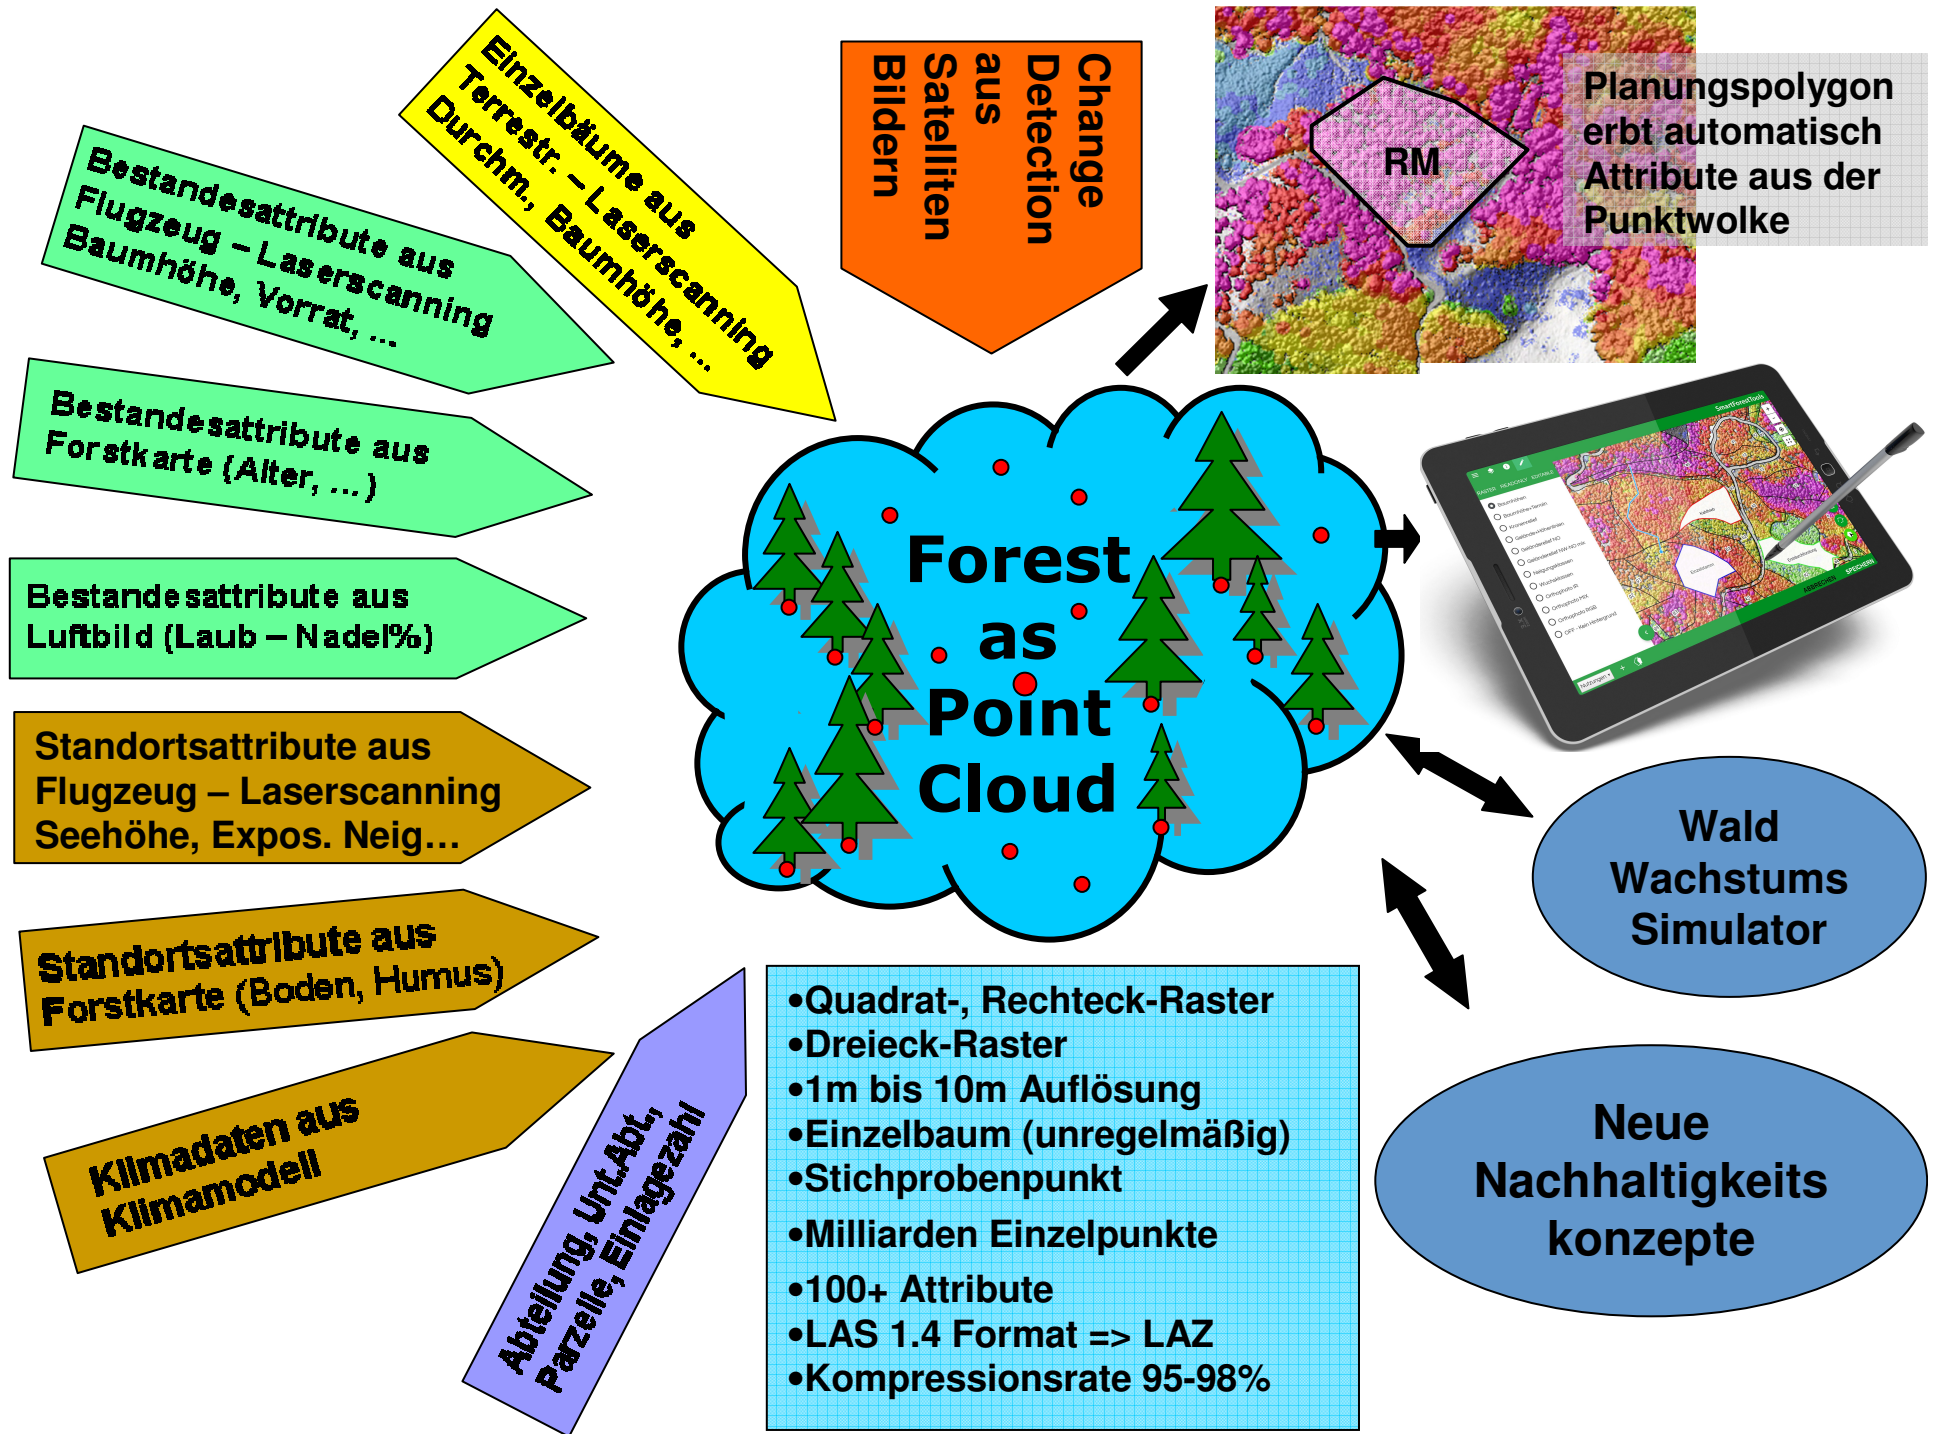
Einzelbäume aus Terrestr. – Laserscanning Durchm., Baumhöhe, ...

Change Detection aus Satelliten Bildern

RM

Planungspolygon erbt automatisch Attribute aus der Punktwolke

Bestandesattribute aus Flugzeug – Laserscanning Baumhöhe, Vorrat, ...

Bestandesattribute aus Forstkarte (Alter, ...)

Bestandesattribute aus Luftbild (Laub – Nadel%)

Standortsattribute aus Flugzeug – Laserscanning Seehöhe, Expos. Neig…

Standortsattribute aus Forstkarte (Boden, Humus)

Klimadaten aus Klimamodell

Abteilung, Unt.Abt., Parzelle, Einlagezahl

Forest as Point Cloud

Wald Wachstums Simulator

Neue Nachhaltigkeits konzepte

•Quadrat-, Rechteck-Raster
•Dreieck-Raster
•1m bis 10m Auflösung
•Einzelbaum (unregelmäßig)
•Stichprobenpunkt
•Milliarden Einzelpunkte
•100+ Attribute
•LAS 1.4 Format => LAZ
•Kompressionsrate 95-98%